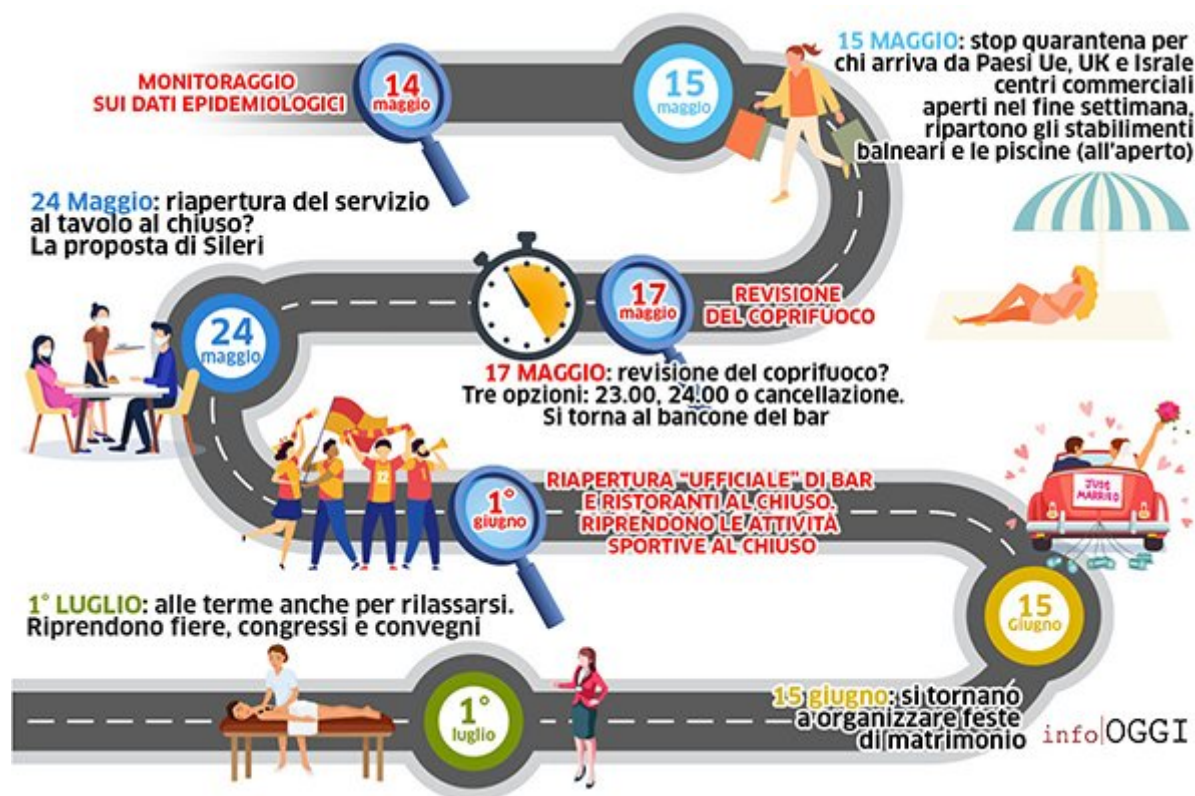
MONITORAGGIO SUI DATI EPIDEMIOLOGICI

14 maggio

15 maggio

15 MAGGIO: stop quarantena per chi arriva da Paesi Ue, UK e Israle centri commerciali aperti nel fine settimana, ripartono gli stabilimenti balneari e le piscine (all'aperto)

24 Maggio: riapertura del servizio al tavolo al chiuso? La proposta di Sileri

17 maggio

REVISIONE DEL COPRIFUOCO

24 maggio

17 MAGGIO: revisione del coprifuoco? Tre opzioni: 23.00, 24.00 o cancellazione. Si torna al bancone del bar

12

1° giugno

RIAPERTURA "UFFICIALE" DI BAR E RISTORANTI AL CHIUSO, RIPRENDONO LE ATTIVITÀ SPORTIVE AL CHIUSO

JUST MARRIED

1° LUGLIO: alle terme anche per rilassarsi. Riprendono fiere, congressi e convegni

15 Giugno

1° luglio

15 giugno: si tornano a organizzare feste di matrimonio

info|OGGI